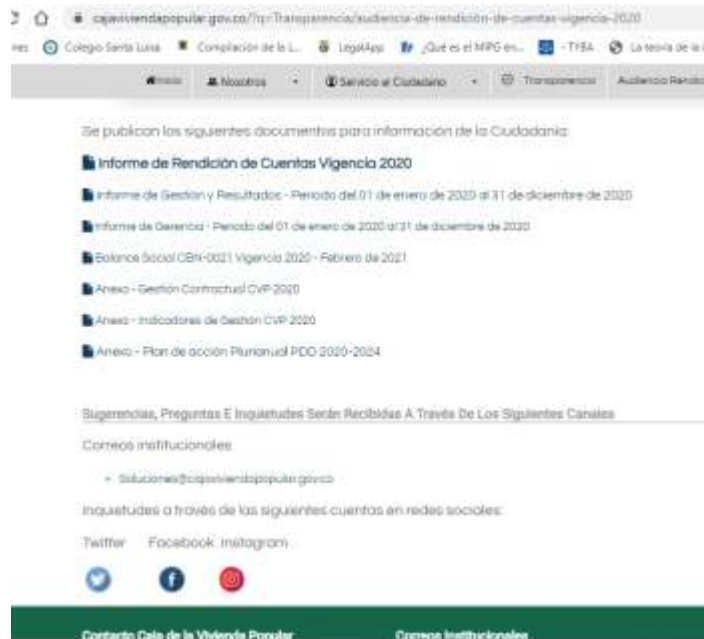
cajaviviendapopular.gov.co/?q=Transparencia/audiencia-de-rendicion-de-cuentas-vigencia-2020

Colegio Santa Luisa   Compilación de la L...   LegalApp   ¿Qué es el MIPG en...   - TYBA   La teoría de la

Inicio   Nosotros   Servicio al Ciudadano   Transparencia   Audiencia Rendic

Se publican los siguientes documentos para información de la Ciudadanía:

Informe de Rendición de Cuentas Vigencia 2020

Informe de Gestión y Resultados - Periodo del 01 de enero de 2020 al 31 de diciembre de 2020

Informe de Gerencia - Periodo del 01 de enero de 2020 al 31 de diciembre de 2020

Balance Social CBN-0021 Vigencia 2020 - Febrero de 2021

Anexo - Gestión Contractual CVP 2020

Anexo - Indicadores de Gestión CVP 2020

Anexo - Plan de acción Plurianual PDD 2020-2024

Sugerencias, Preguntas E Inquietudes Serán Recibidas A Través De Los Siguientes Canales

Correos institucionales:

• Soluciones@cajaviviendapopular.gov.co

Inquietudes a través de las siguientes cuentas en redes sociales:

Twitter   Facebook   Instagram

Contacto Caja de la Vivienda Popular   Correos Institucionales